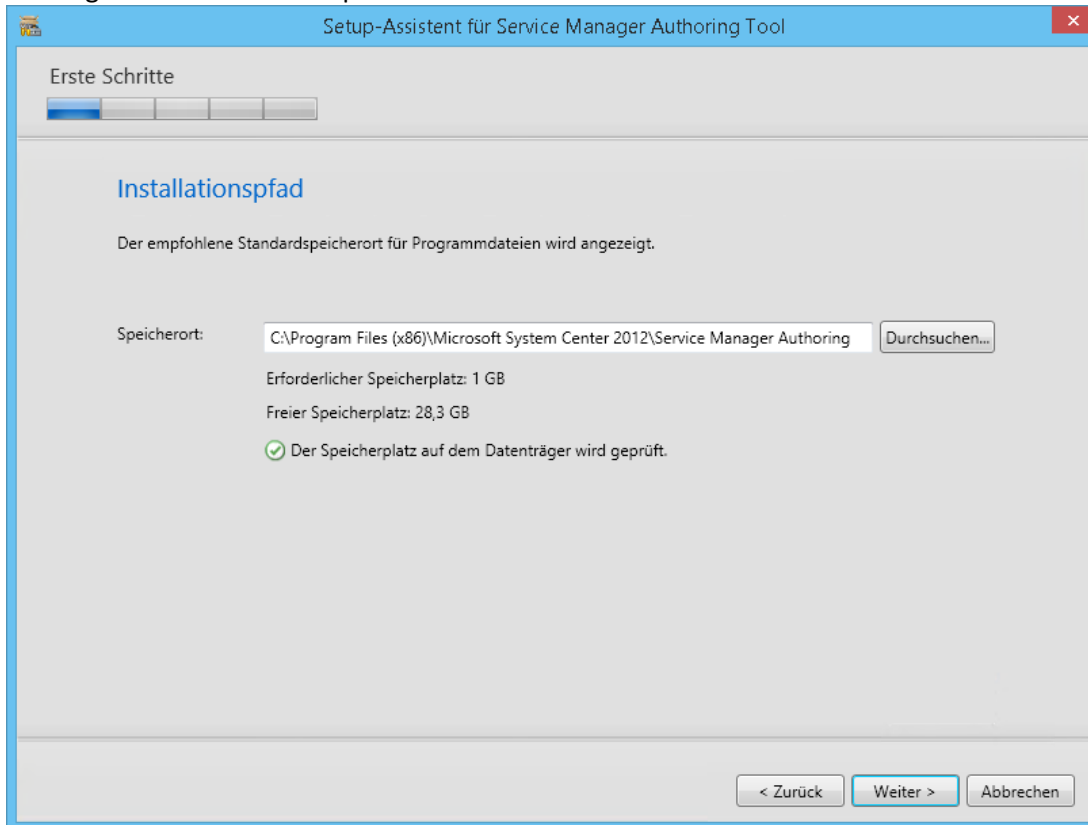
Setup-Assistent für Service Manager Authoring Tool

Erste Schritte

Installationspfad

Der empfohlene Standardspeicherort für Programmdateien wird angezeigt.

Speicherort: C:\Program Files (x86)\Microsoft System Center 2012\Service Manager Authoring Durchsuchen...

Erforderlicher Speicherplatz: 1 GB

Freier Speicherplatz: 28,3 GB

Der Speicherplatz auf dem Datenträger wird geprüft.

< Zurück Weiter > Abbrechen